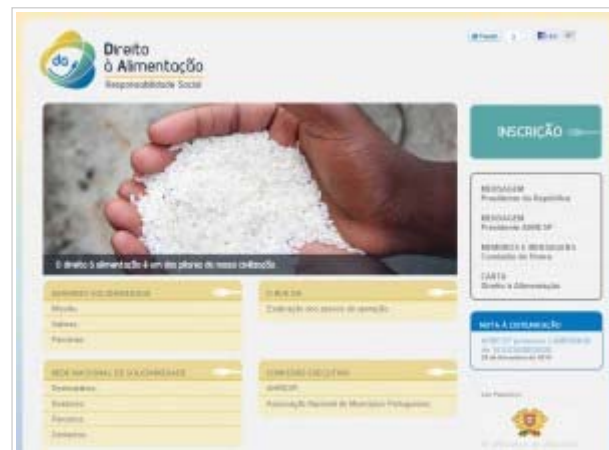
da
Direito à Alimentação
Responsabilidade Social

INSCRIÇÃO

O direito à alimentação é um dos pilares da nossa civilização

MENSAGEM
Presidente da República

MENSAGEM
Presidente ANMP

MEMÓRIA E MENSAGENS
Comissão de Honra

CARTA
Direito à Alimentação

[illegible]
Missão
Valores
Parceiros

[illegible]
Celebração dos pactos de ajudação

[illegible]
Participantes
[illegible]
Parceiros
Contactos

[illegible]
ANMP
Associação Nacional de Municípios Portugueses

NOTA À COMUNICAÇÃO
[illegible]